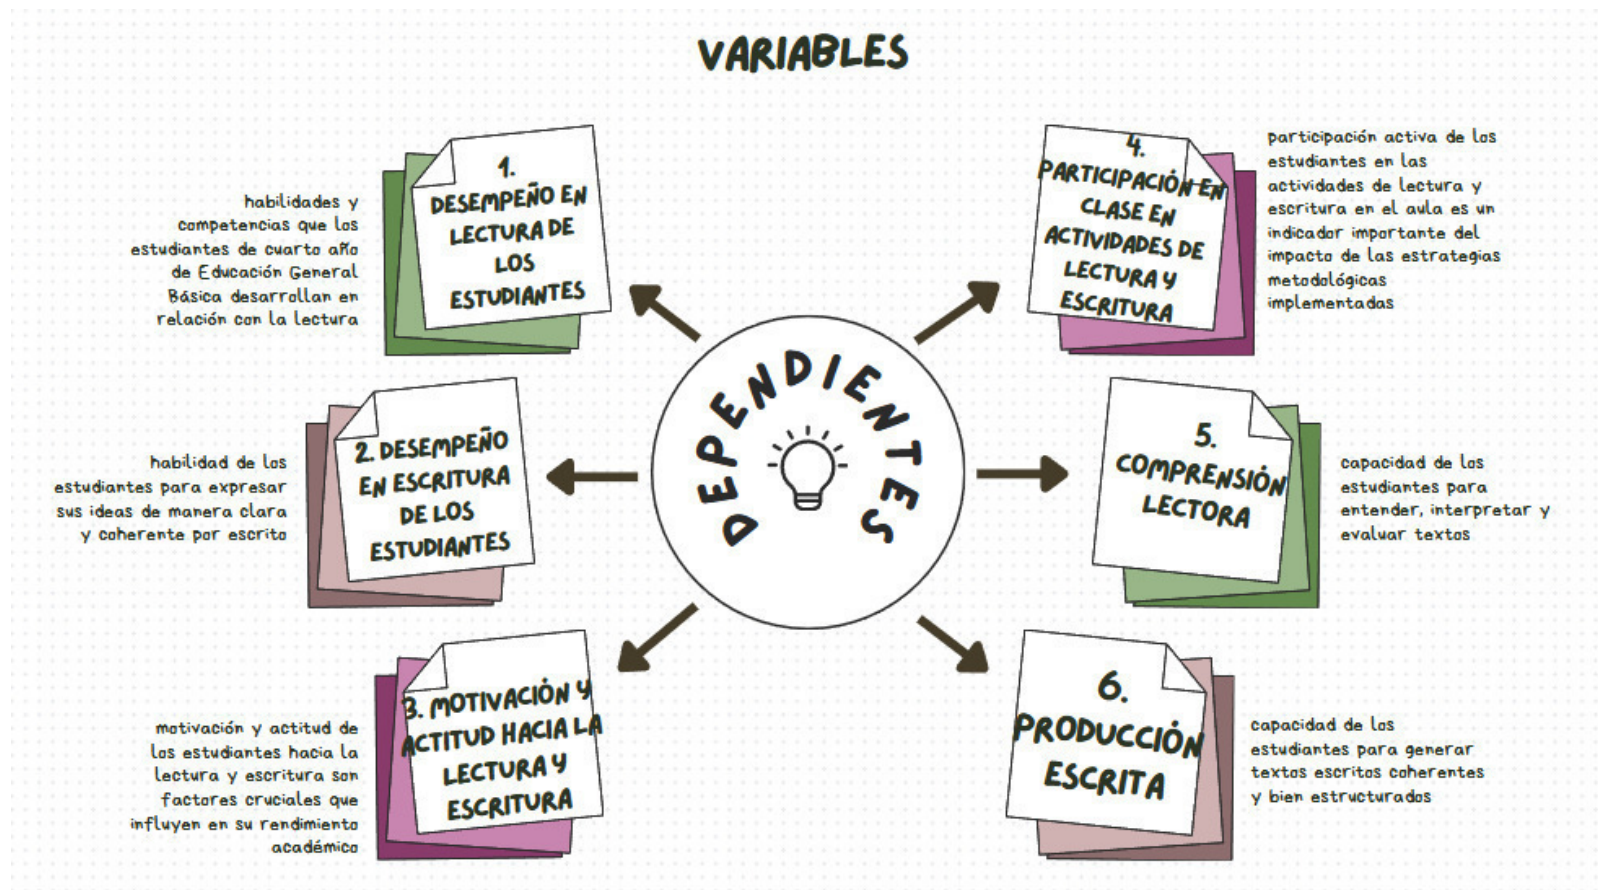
VARIABLES

DEPENDIENTES

1. DESEMPEÑO EN LECTURA DE LOS ESTUDIANTES

habilidades y competencias que los estudiantes de cuarto año de Educación General Básica desarrollan en relación con la lectura

4. PARTICIPACIÓN EN CLASE EN ACTIVIDADES DE LECTURA Y ESCRITURA

participación activa de los estudiantes en las actividades de lectura y escritura en el aula es un indicador importante del impacto de las estrategias metodológicas implementadas

2. DESEMPEÑO EN ESCRITURA DE LOS ESTUDIANTES

habilidad de los estudiantes para expresar sus ideas de manera clara y coherente por escrito

5. COMPRENSIÓN LECTORA

capacidad de los estudiantes para entender, interpretar y evaluar textos

3. MOTIVACIÓN Y ACTITUD HACIA LA LECTURA Y ESCRITURA

motivación y actitud de los estudiantes hacia la lectura y escritura son factores cruciales que influyen en su rendimiento académico

6. PRODUCCIÓN ESCRITA

capacidad de los estudiantes para generar textos escritos coherentes y bien estructurados